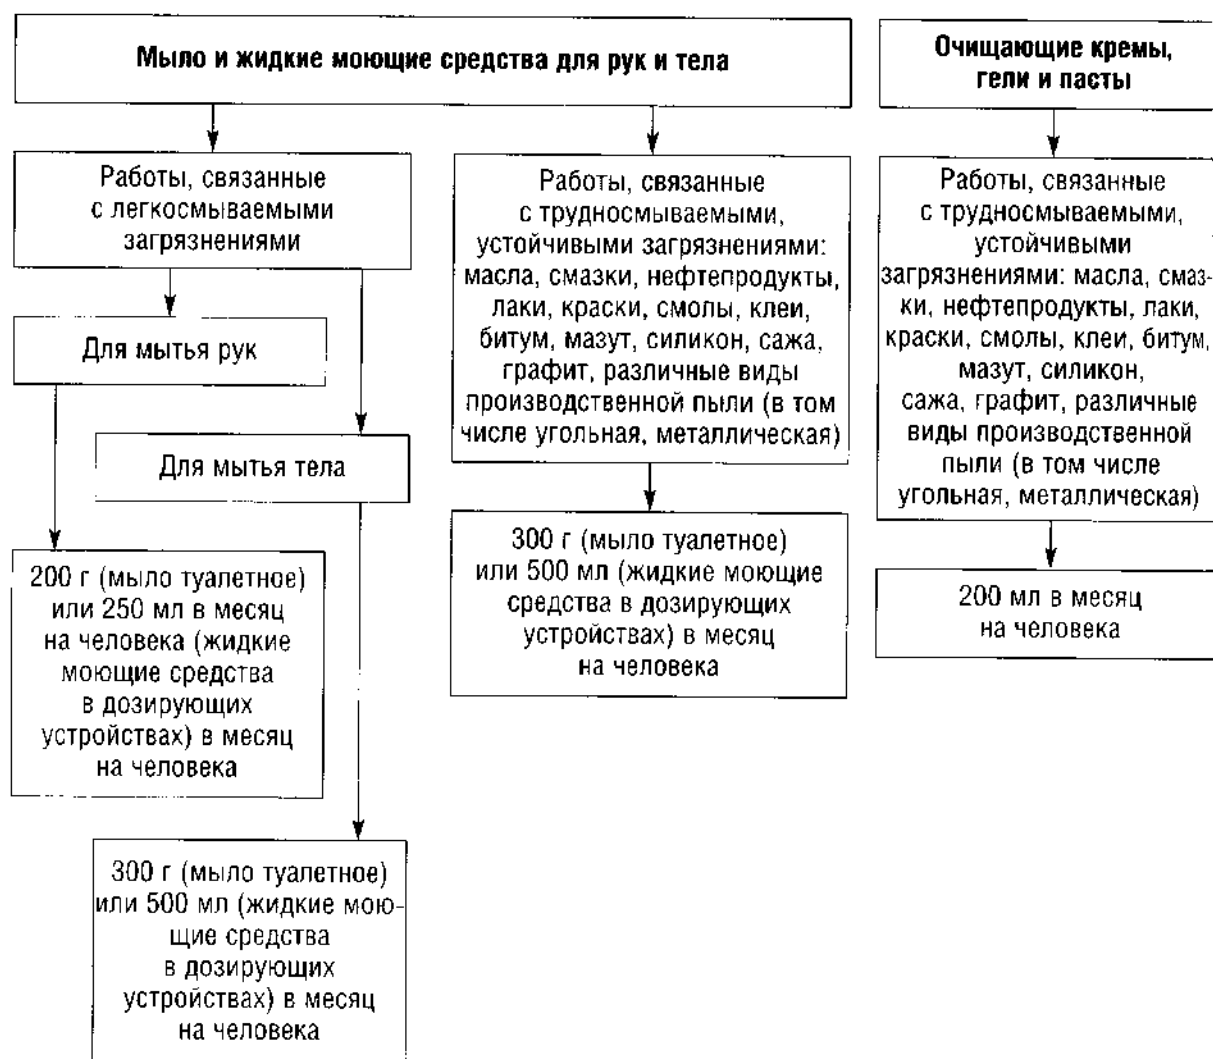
Мыло и жидкие моющие средства для рук и тела

Очищающие кремы, гели и пасты

Работы, связанные с легкосмываемыми загрязнениями

Для мытья рук

Для мытья тела

200 г (мыло туалетное) или 250 мл в месяц на человека (жидкие моющие средства в дозирующих устройствах) в месяц на человека

300 г (мыло туалетное) или 500 мл (жидкие моющие средства в дозирующих устройствах) в месяц на человека

Работы, связанные с трудносмываемыми, устойчивыми загрязнениями: масла, смазки, нефтепродукты, лаки, краски, смолы, клеи, битум, мазут, силикон, сажа, графит, различные виды производственной пыли (в том числе угольная, металлическая)

300 г (мыло туалетное) или 500 мл (жидкие моющие средства в дозирующих устройствах) в месяц на человека

Работы, связанные с трудносмываемыми, устойчивыми загрязнениями: масла, смазки, нефтепродукты, лаки, краски, смолы, клеи, битум, мазут, силикон, сажа, графит, различные виды производственной пыли (в том числе угольная, металлическая)

200 мл в месяц на человека